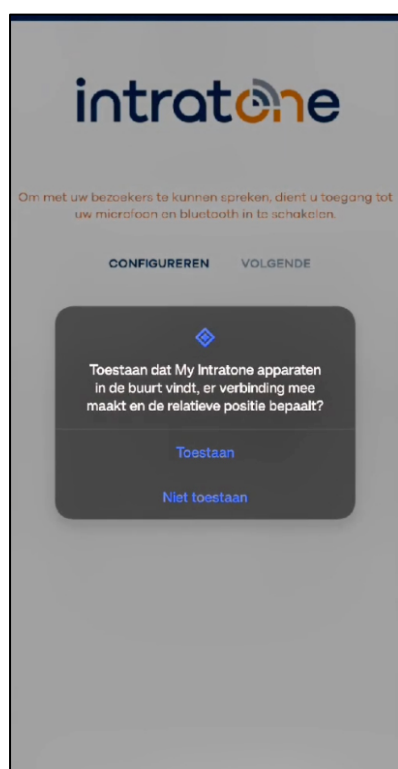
intratone

Om met uw bezoekers te kunnen spreken, dient u toegang tot uw microfoon en bluetooth in te schakelen.

CONFIGUREREN VOLGENDE

Toestaan dat My Intratone apparaten in de buurt vindt, er verbinding mee maakt en de relatieve positie bepaalt?

Toestaan

Niet toestaan